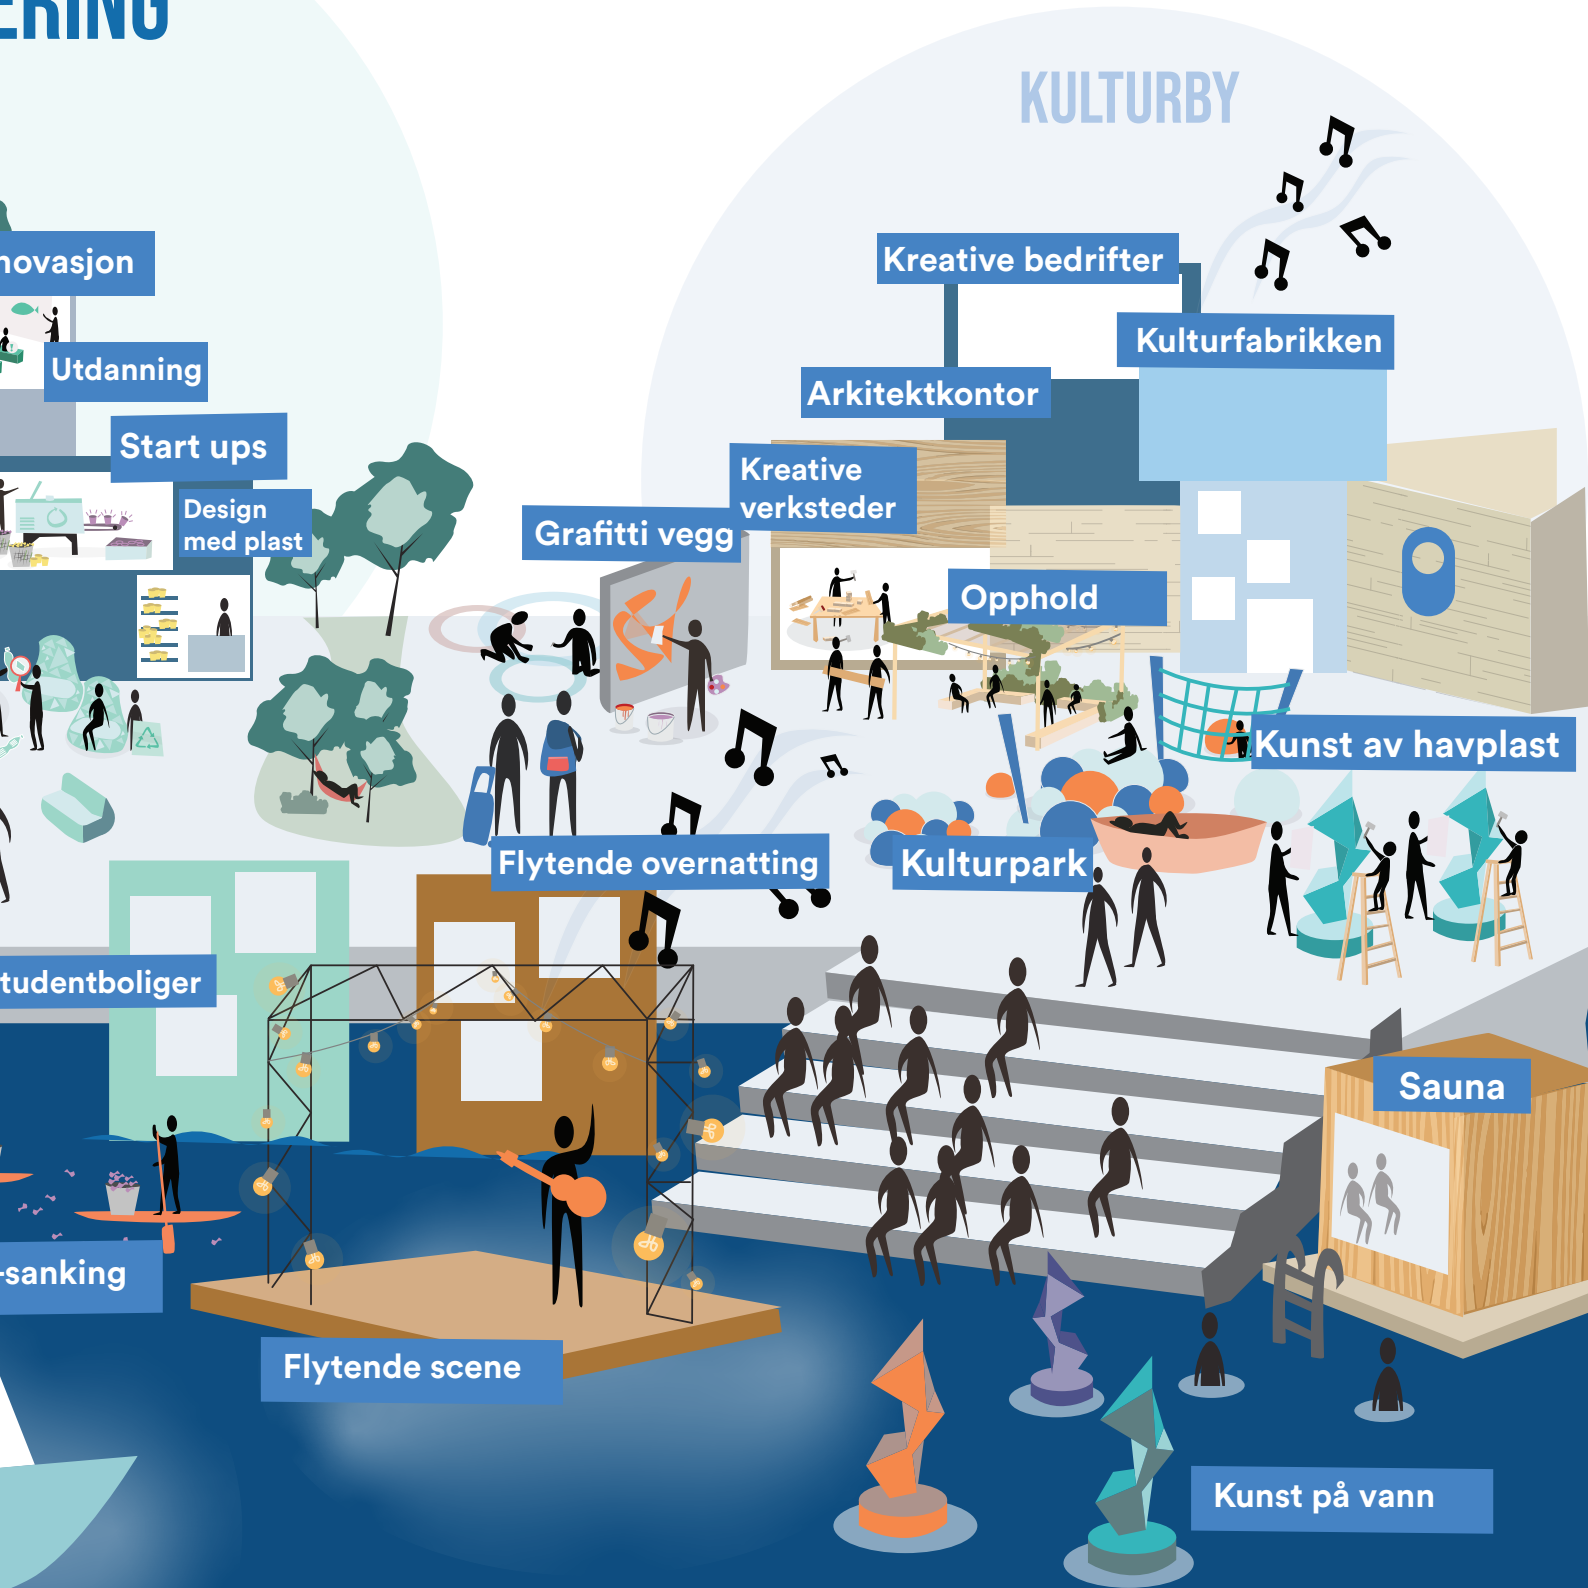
ERING

KULTURBY

novasjon

Utdanning

Start ups

Design med plast

Kreative bedrifter

Kulturfabrikken

Arkitektkontor

Kreative verksteder

Grafitti vegg

Opphold

Kunst av havplast

Flytende overnatting

Kulturpark

tudentboliger

Sauna

-sanking

Flytende scene

Kunst på vann